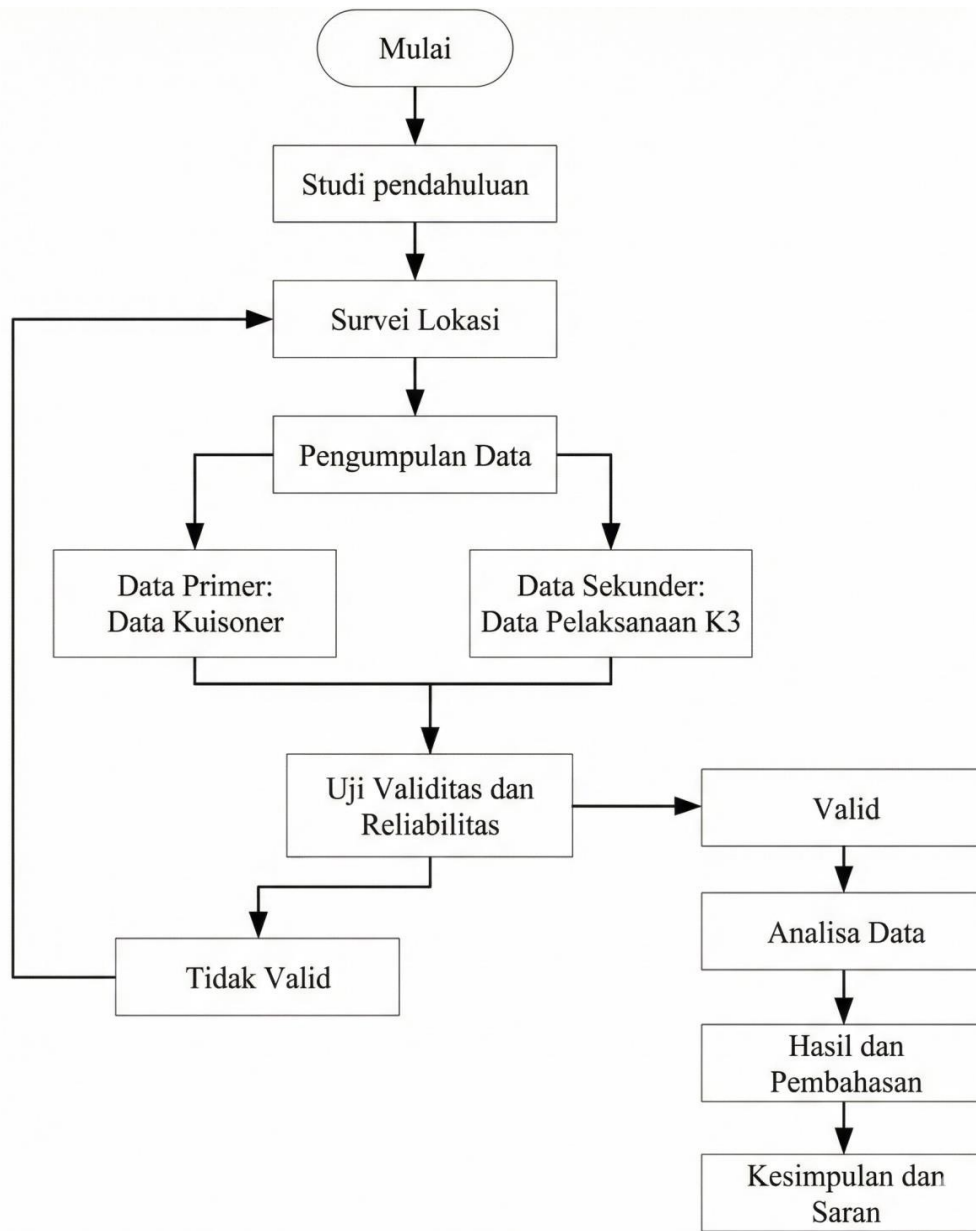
Mulai

Studi pendahuluan

Survei Lokasi

Pengumpulan Data

Data Primer:
Data Kuisoner

Data Sekunder:
Data Pelaksanaan K3

Uji Validitas dan
Reliabilitas

Valid

Tidak Valid

Analisa Data

Hasil dan
Pembahasan

Kesimpulan dan
Saran